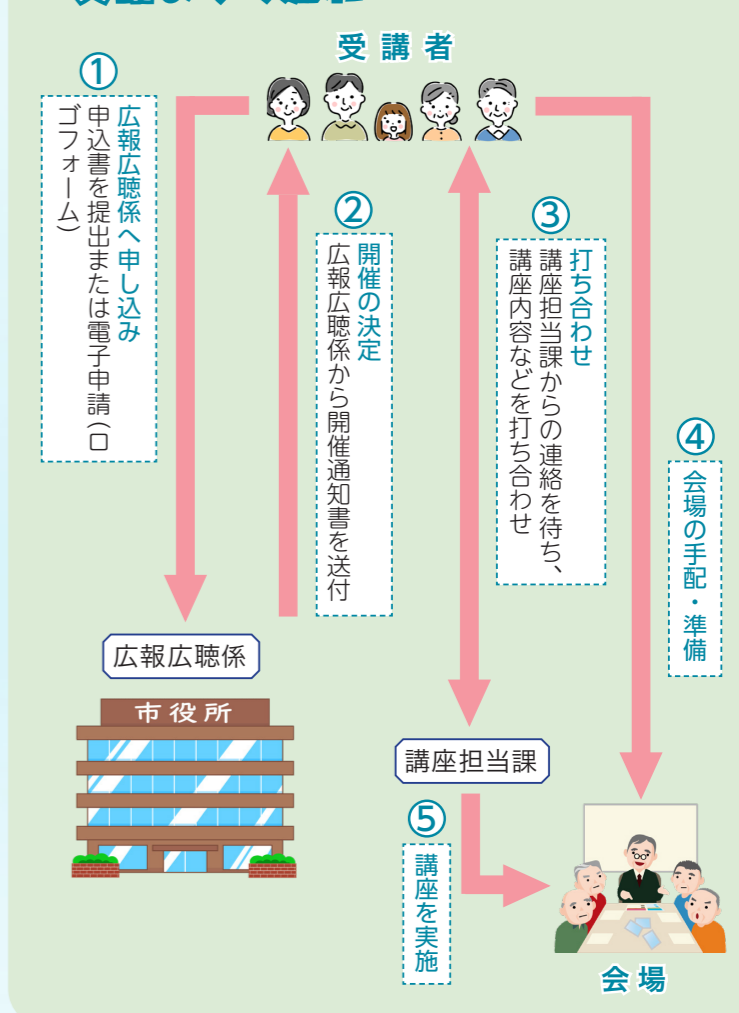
受講者

①
広報広聴係へ申し込み
申込書を提出または電子申請（ロゴフォーム）

②
開催の決定
広報広聴係から開催通知書を送付

③
打ち合わせ
講座担当課からの連絡を待ち、講座内容などを打ち合わせ

④
会場の手配・準備

広報広聴係

市役所

講座担当課

⑤
講座を実施

会場